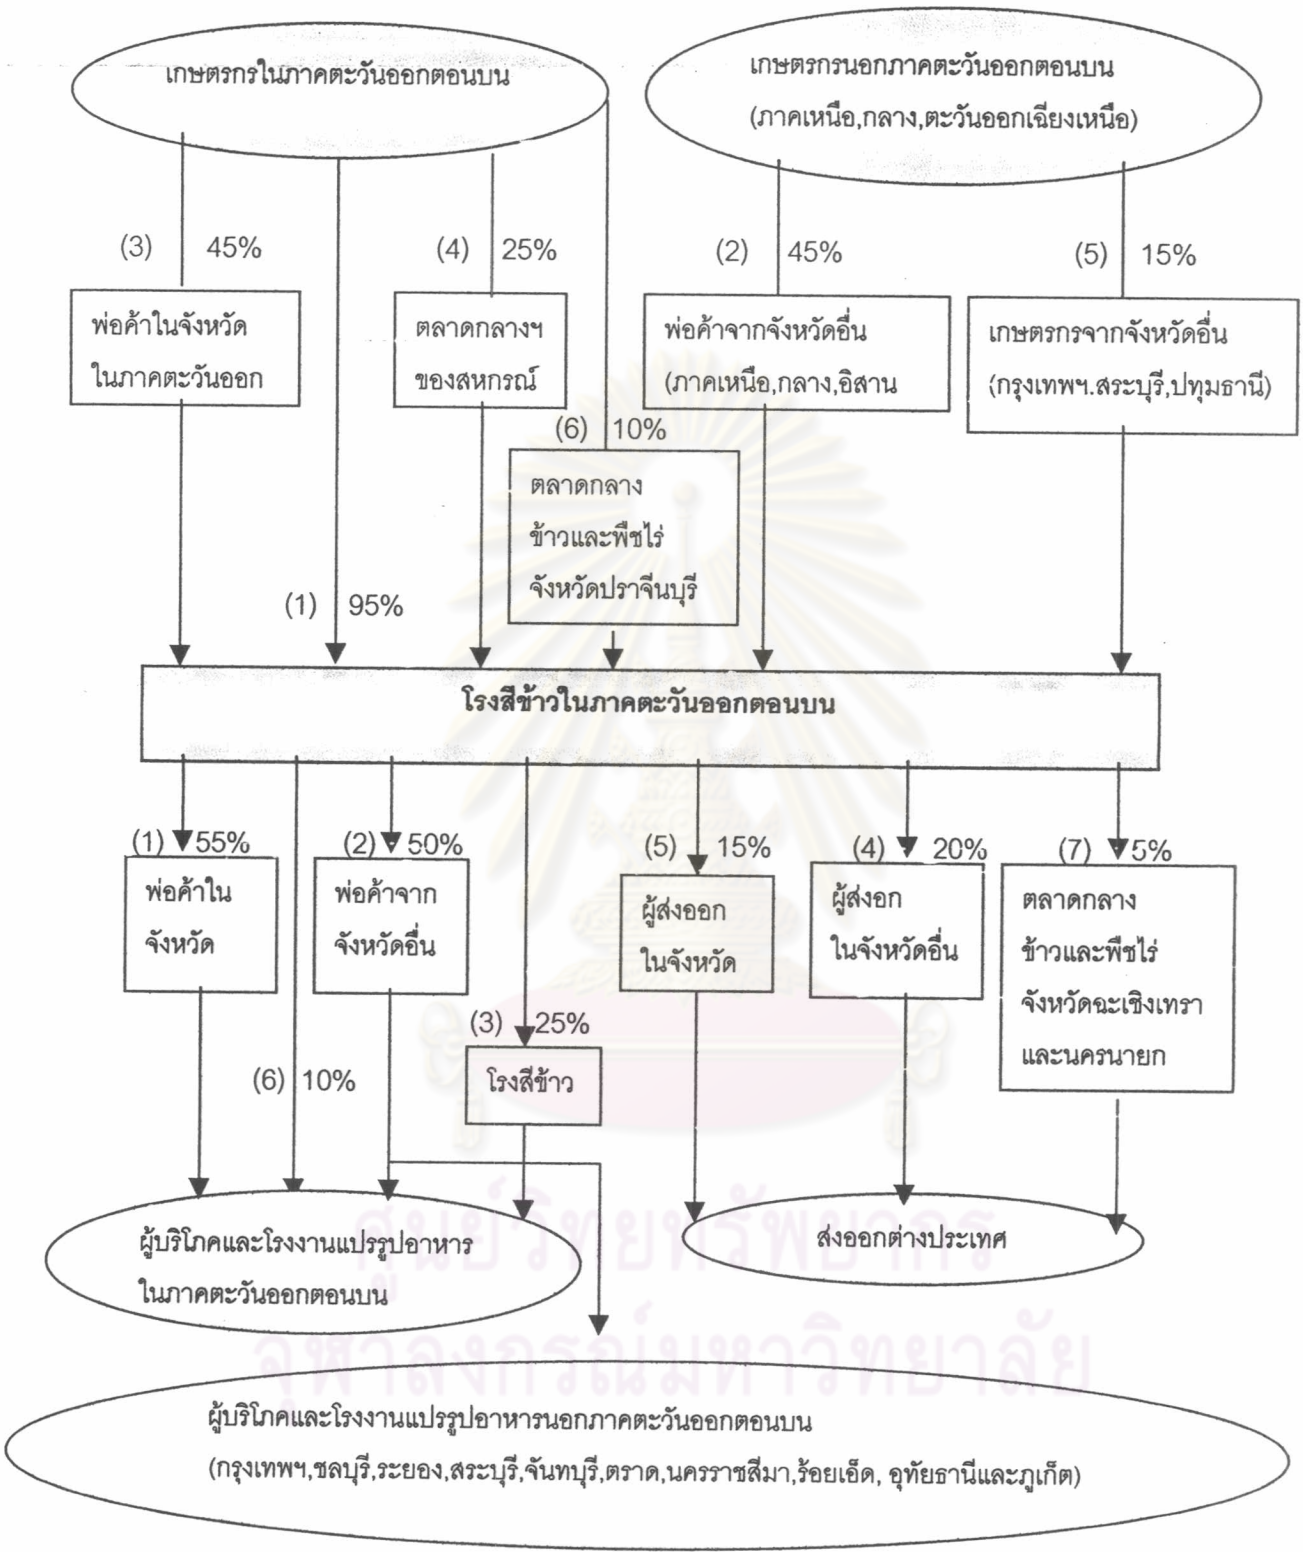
เกษตรกรในภาคตะวันออกตอนบน

เกษตรกรนอกภาคตะวันออกตอนบน (ภาคเหนือ,กลาง,ตะวันออกเฉียงเหนือ)

(3) 45%

(4) 25%

(2) 45%

(5) 15%

พ่อค้าในจังหวัด ในภาคตะวันออก

ตลาดกลางฯ ของสหกรณ์

พ่อค้าจากจังหวัดอื่น (ภาคเหนือ,กลาง,อิสาน

เกษตรกรจากจังหวัดอื่น (กรุงเทพฯ.สระบุรี,ปทุมธานี)

(6) 10%

ตลาดกลาง ข้าวและพืชไร่ จังหวัดปราจีนบุรี

(1) 95%

โรงสีข้าวในภาคตะวันออกตอนบน

(1) 55%

(2) 50%

(5) 15%

(4) 20%

(7) 5%

พ่อค้าใน จังหวัด

พ่อค้าจาก จังหวัดอื่น

ผู้ส่งออก ในจังหวัด

ผู้ส่งออก ในจังหวัดอื่น

ตลาดกลาง ข้าวและพืชไร่ จังหวัดฉะเชิงเทรา และนครนายก

(3) 25%

(6) 10%

โรงสีข้าว

ผู้บริโภคและโรงงานแปรรูปอาหาร ในภาคตะวันออกตอนบน

ส่งออกต่างประเทศ

ผู้บริโภคและโรงงานแปรรูปอาหารนอกภาคตะวันออกตอนบน (กรุงเทพฯ,ชลบุรี,ระยอง,สระบุรี,จันทบุรี,ตราด,นครราชสีมา,ร้อยเอ็ด, อุทัยธานีและภูเก็ต)

ศูนย์วิทยทรัพยากร จุฬาลงกรณ์มหาวิทยาลัย